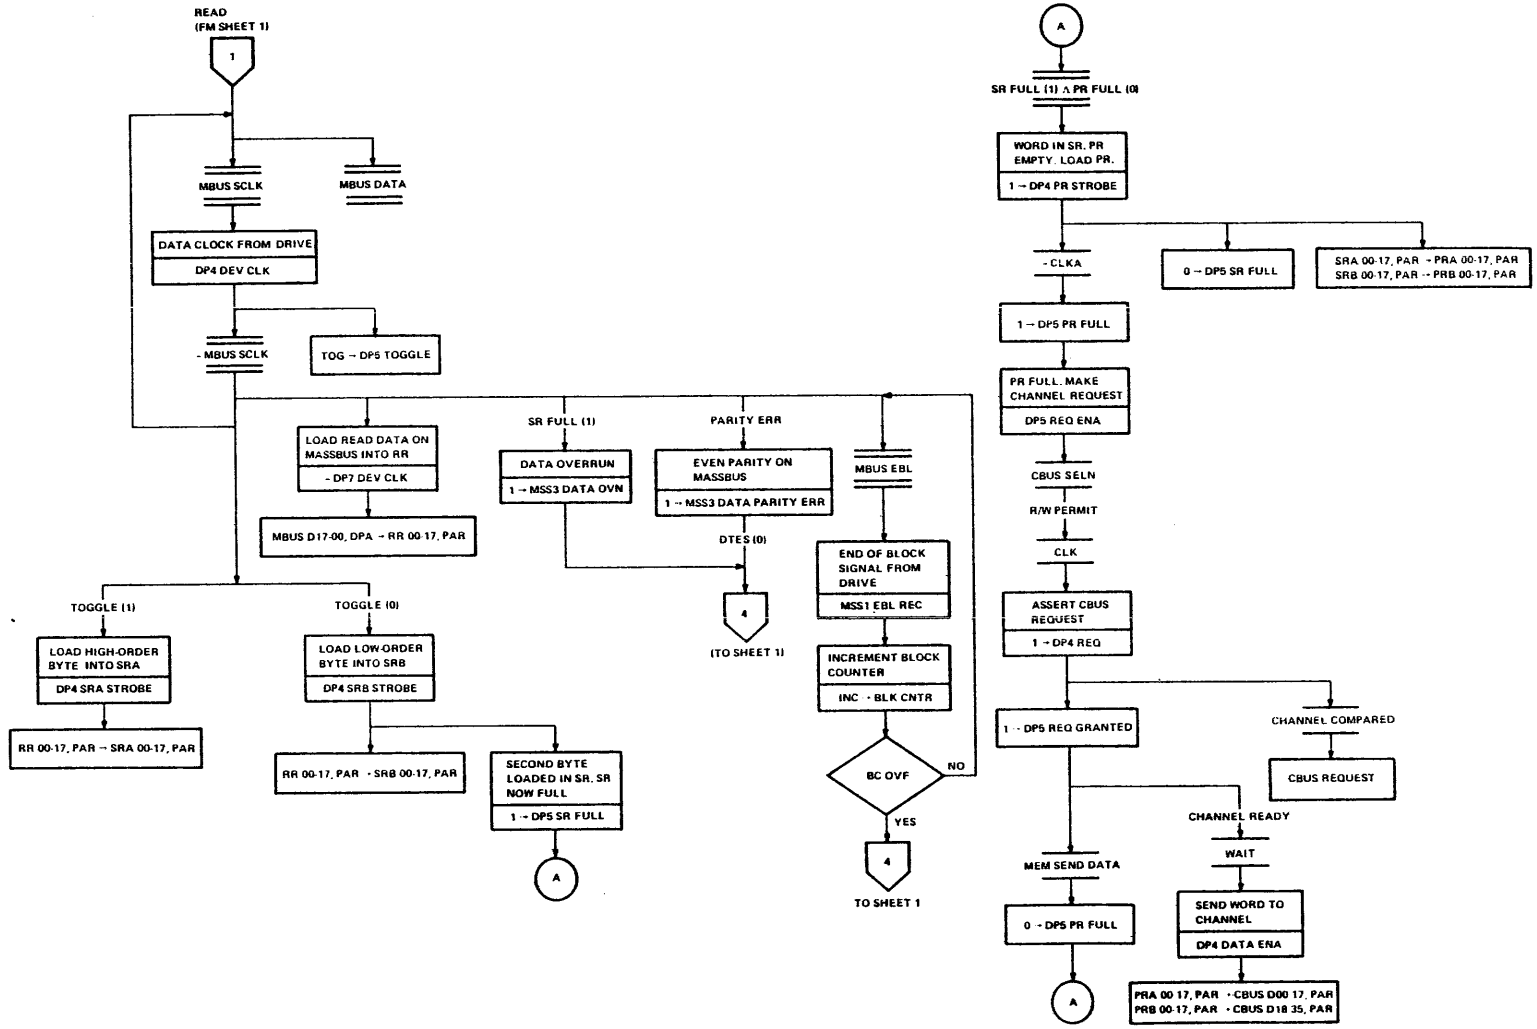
READ
(FM SHEET 1)

1

MBUS SCLK

MBUS DATA

DATA CLOCK FROM DRIVE

DP4 DEV CLK

- MBUS SCLK

TOG → DP5 TOGGLE

LOAD READ DATA ON MASSBUS INTO RR

- DP7 DEV CLK

MBUS D17-00, DPA → RR 00-17, PAR

SR FULL (1)

DATA OVERRUN

1 → MSS3 DATA OVN

PARITY ERR

EVEN PARITY ON MASSBUS

1 → MSS3 DATA PARITY ERR

DTES (0)

4

(TO SHEET 1)

MBUS EBL

END OF BLOCK SIGNAL FROM DRIVE

MSS1 EBL REC

INCREMENT BLOCK COUNTER

INC → BLK CNTR

BC OVF

NO

YES

4

TO SHEET 1

TOGGLE (1)

LOAD HIGH-ORDER BYTE INTO SRA

DP4 SRA STROBE

RR 00-17, PAR → SRA 00-17, PAR

TOGGLE (0)

LOAD LOW-ORDER BYTE INTO SRB

DP4 SRB STROBE

RR 00-17, PAR → SRB 00-17, PAR

SECOND BYTE LOADED IN SR, SR NOW FULL

1 → DP5 SR FULL

A

A

SR FULL (1) ∧ PR FULL (0)

WORD IN SR, PR EMPTY. LOAD PR.

1 → DP4 PR STROBE

- CLKA

0 → DP5 SR FULL

SRA 00-17, PAR → PRA 00-17, PAR
SRB 00-17, PAR → PRB 00-17, PAR

1 → DP5 PR FULL

PR FULL. MAKE CHANNEL REQUEST

DP5 REQ ENA

CBUS SELN

R/W PERMIT

CLK

ASSERT CBUS REQUEST

1 → DP4 REQ

1 → DP5 REQ GRANTED

CHANNEL COMPARED

CBUS REQUEST

CHANNEL READY

WAIT

MEM SEND DATA

0 → DP5 PR FULL

A

SEND WORD TO CHANNEL

DP4 DATA ENA

PRA 00-17, PAR → CBUS D00-17, PAR
PRB 00-17, PAR → CBUS D18-35, PAR